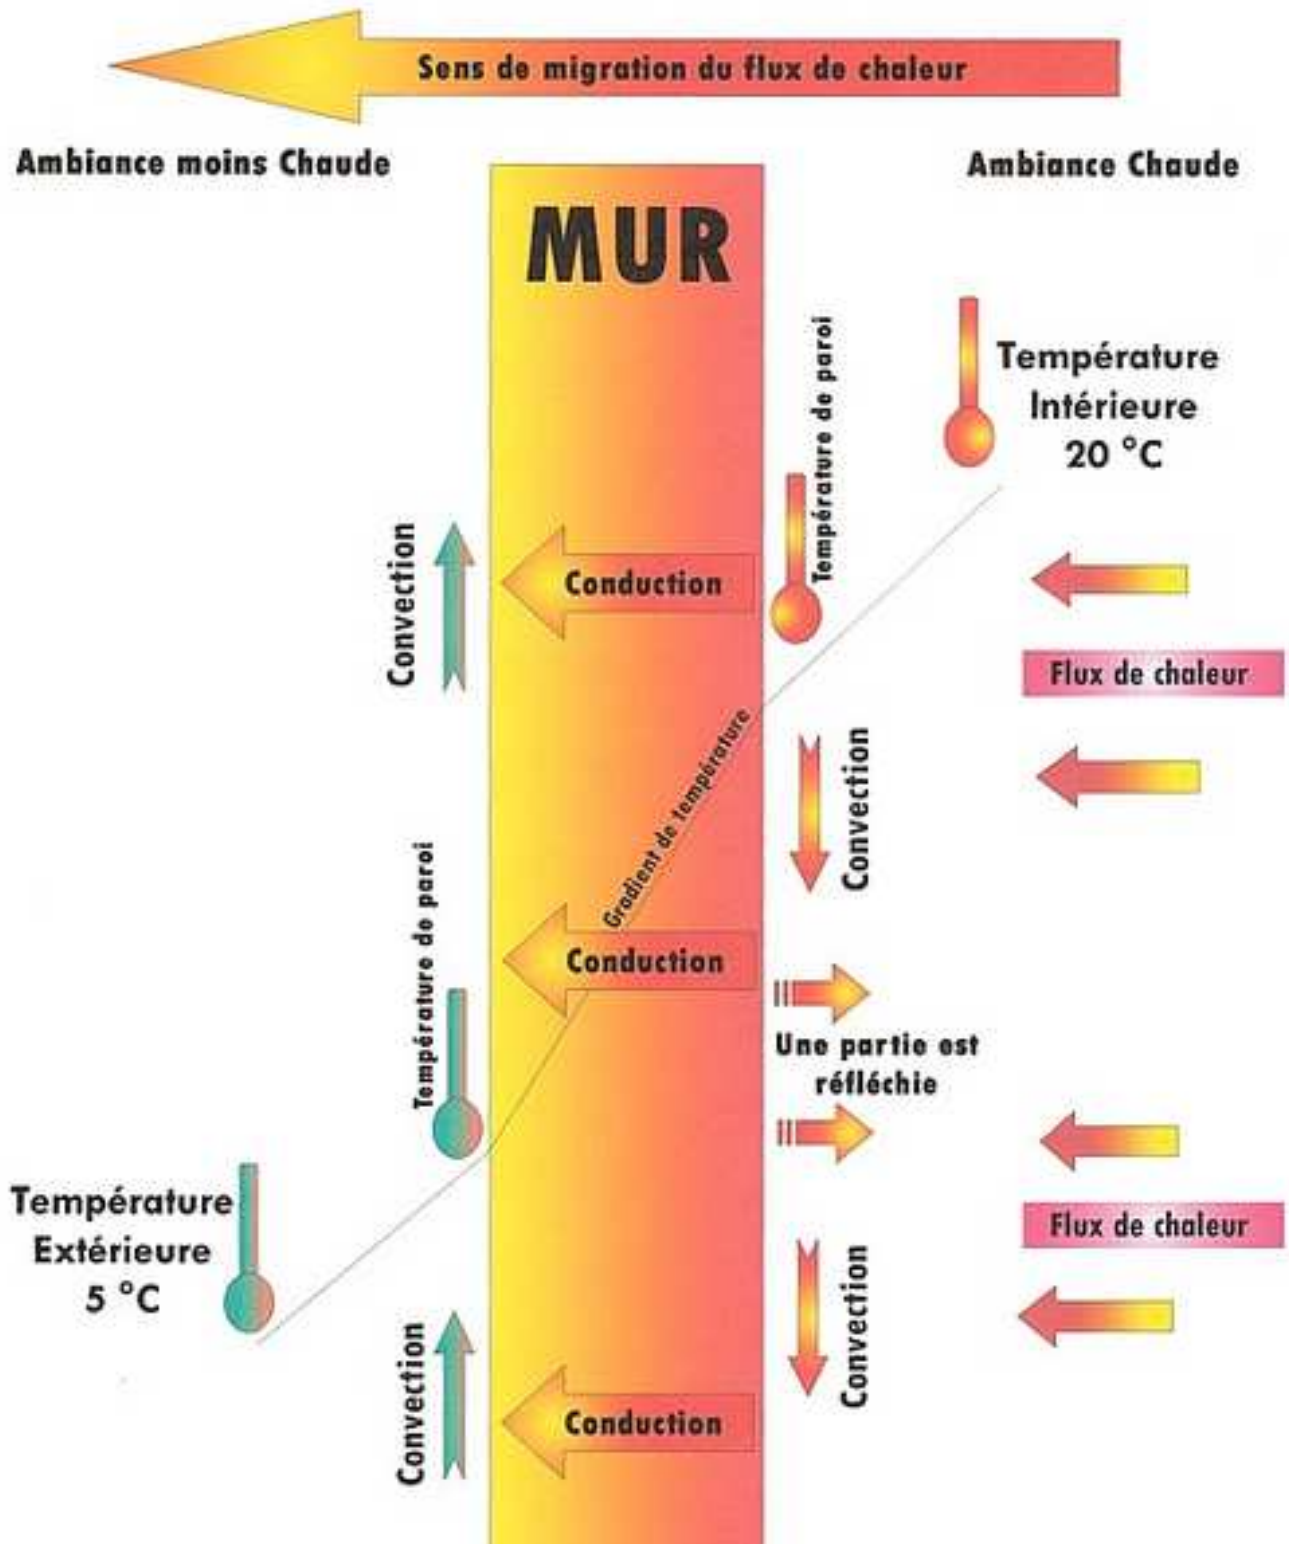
Sens de migration du flux de chaleur

Ambiance moins Chaude

Ambiance Chaude

MUR

Température de paroi

Température Intérieure 20 °C

Convection

Conduction

Flux de chaleur

Gradient de température

Convection

Température de paroi

Conduction

Une partie est réfléchie

Température Extérieure 5 °C

Flux de chaleur

Convection

Convection

Conduction